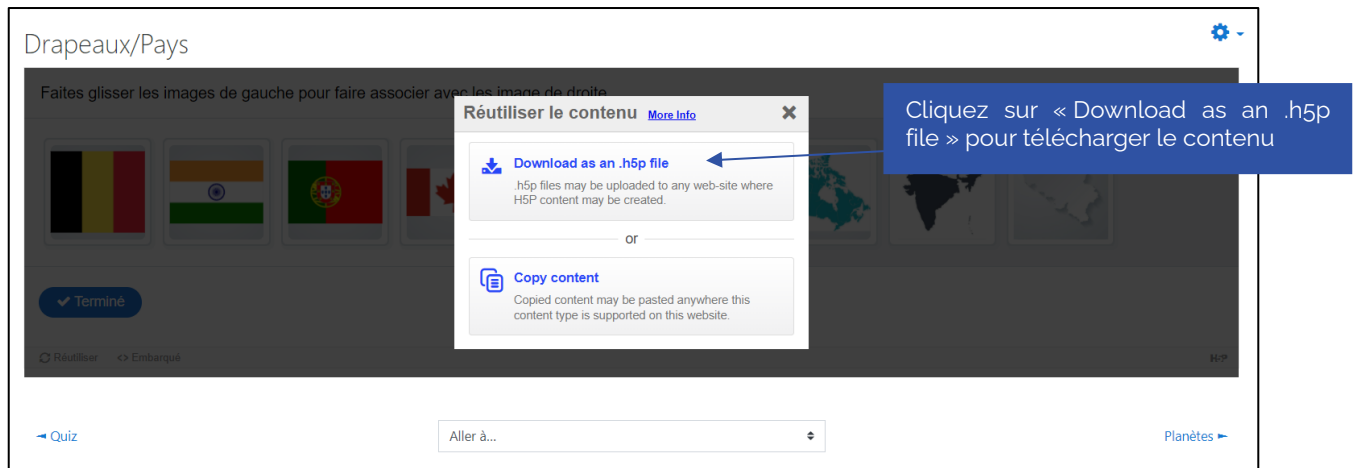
Drapeaux/Pays

Faites glisser les images de gauche pour faire associer avec les image de droite

Réutiliser le contenu More Info

Download as an .h5p file

.h5p files may be uploaded to any web-site where H5P content may be created.

or

Copy content

Copied content may be pasted anywhere this content type is supported on this website.

Cliquez sur « Download as an .h5p file » pour télécharger le contenu

Terminé

Réutiliser <> Embarqué

H5P

◄ Quiz

Aller à...

Planètes ►